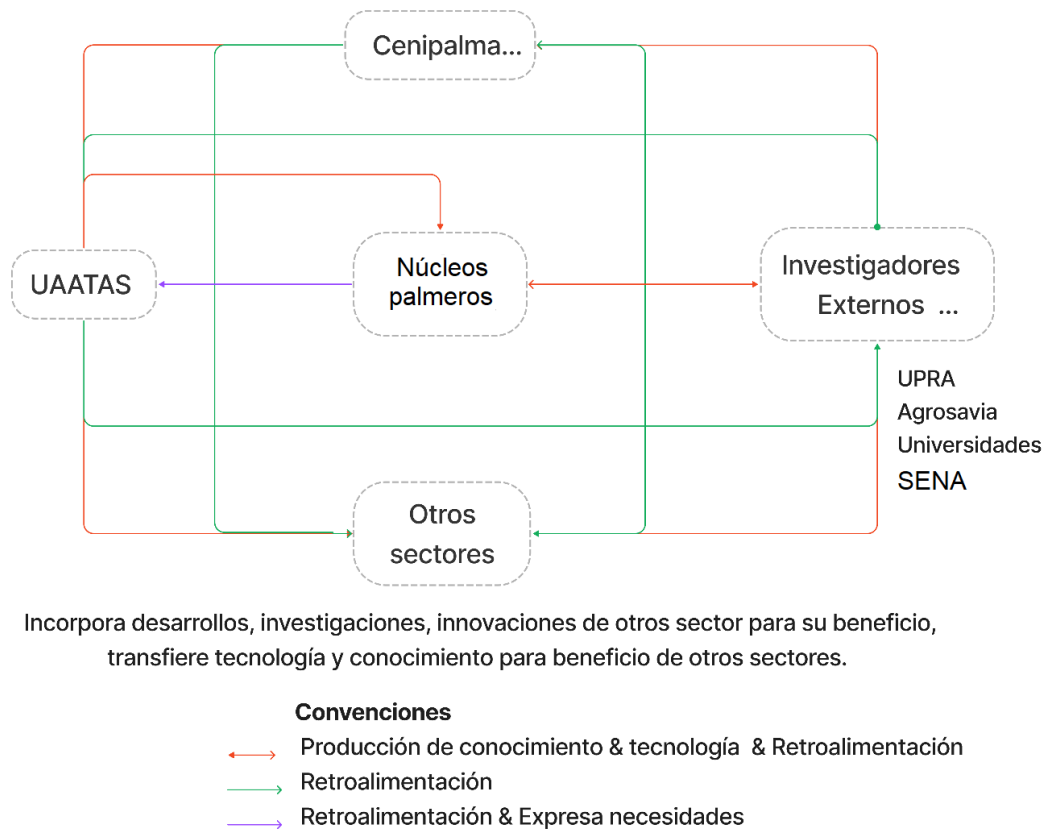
Cenipalma...

UAATAS

Núcleos palmeros

Investigadores Externos ...

UPRA
Agrosavia
Universidades
SENA

Otros sectores

Incorpora desarrollos, investigaciones, innovaciones de otros sector para su beneficio, transfiere tecnología y conocimiento para beneficio de otros sectores.

Convenciones
Producción de conocimiento & tecnología & Retroalimentación
Retroalimentación
Retroalimentación & Expresa necesidades